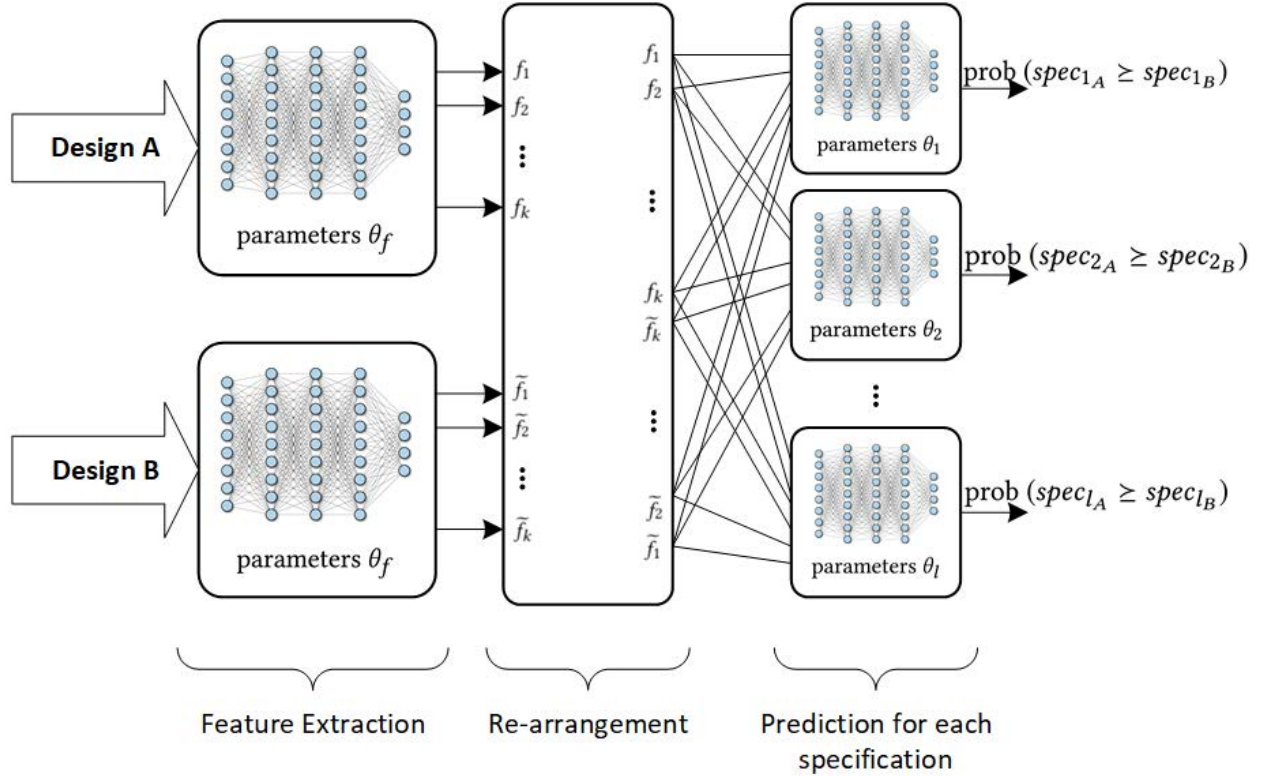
Design A

parameters $\theta_f$

Design B

parameters $\theta_f$

$f_1$
$f_2$
$\vdots$
$f_k$

$\widetilde{f_1}$
$\widetilde{f_2}$
$\vdots$
$\widetilde{f_k}$

$f_1$
$f_2$
$\vdots$
$f_k$
$\widetilde{f_k}$
$\vdots$
$\widetilde{f_2}$
$\widetilde{f_1}$

parameters $\theta_1$

prob $(spec_{1_A} \geq spec_{1_B})$

parameters $\theta_2$

prob $(spec_{2_A} \geq spec_{2_B})$

$\vdots$

parameters $\theta_l$

prob $(spec_{l_A} \geq spec_{l_B})$

Feature Extraction

Re-arrangement

Prediction for each specification